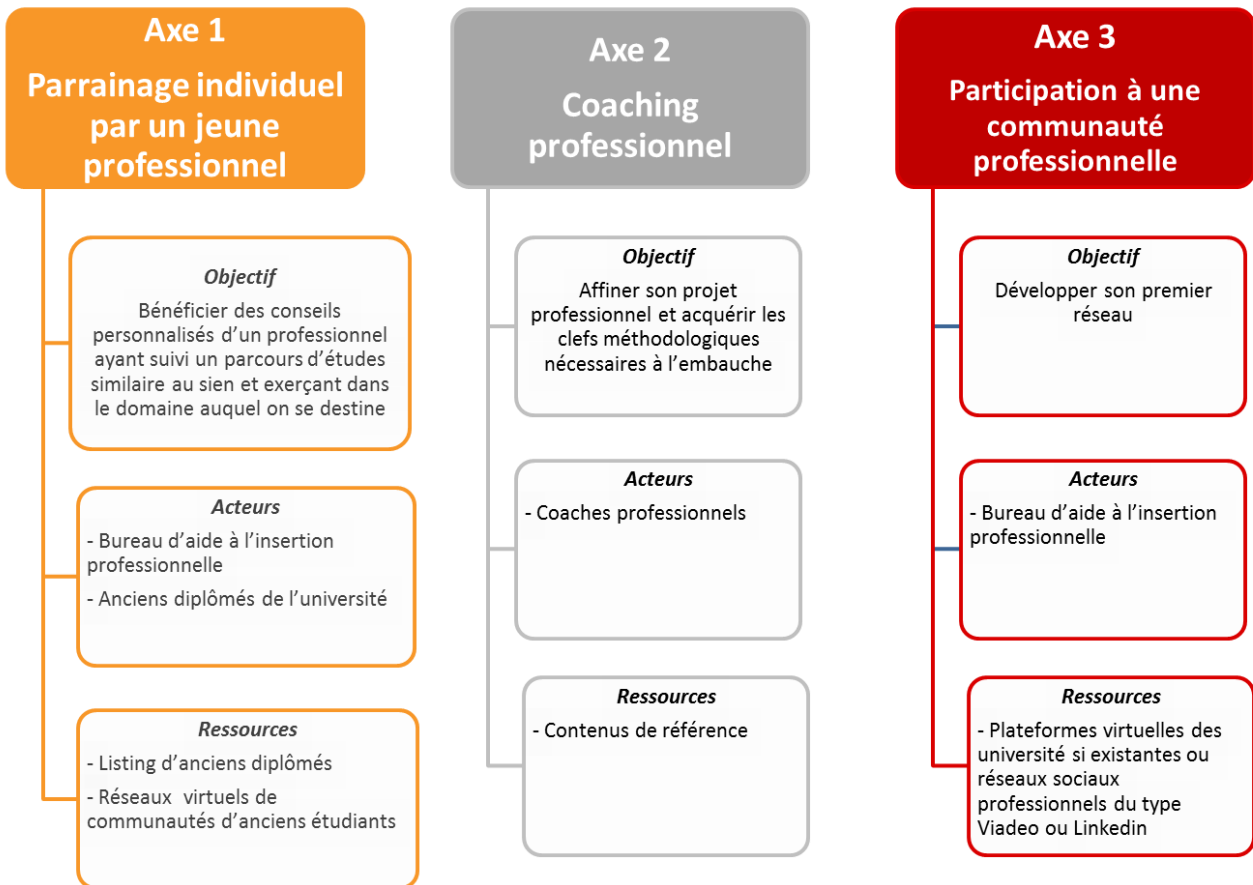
Axe 1
Parrainage individuel par un jeune professionnel

Objectif
Bénéficier des conseils personnalisés d'un professionnel ayant suivi un parcours d'études similaire au sien et exerçant dans le domaine auquel on se destine

Acteurs
- Bureau d'aide à l'insertion professionnelle
- Anciens diplômés de l'université

Ressources
- Listing d'anciens diplômés
- Réseaux virtuels de communautés d'anciens étudiants

Axe 2
Coaching professionnel

Objectif
Affiner son projet professionnel et acquérir les clefs méthodologiques nécessaires à l'embauche

Acteurs
- Coaches professionnels

Ressources
- Contenus de référence

Axe 3
Participation à une communauté professionnelle

Objectif
Développer son premier réseau

Acteurs
- Bureau d'aide à l'insertion professionnelle

Ressources
- Plateformes virtuelles des université si existantes ou réseaux sociaux professionnels du type Viadeo ou Linkedin